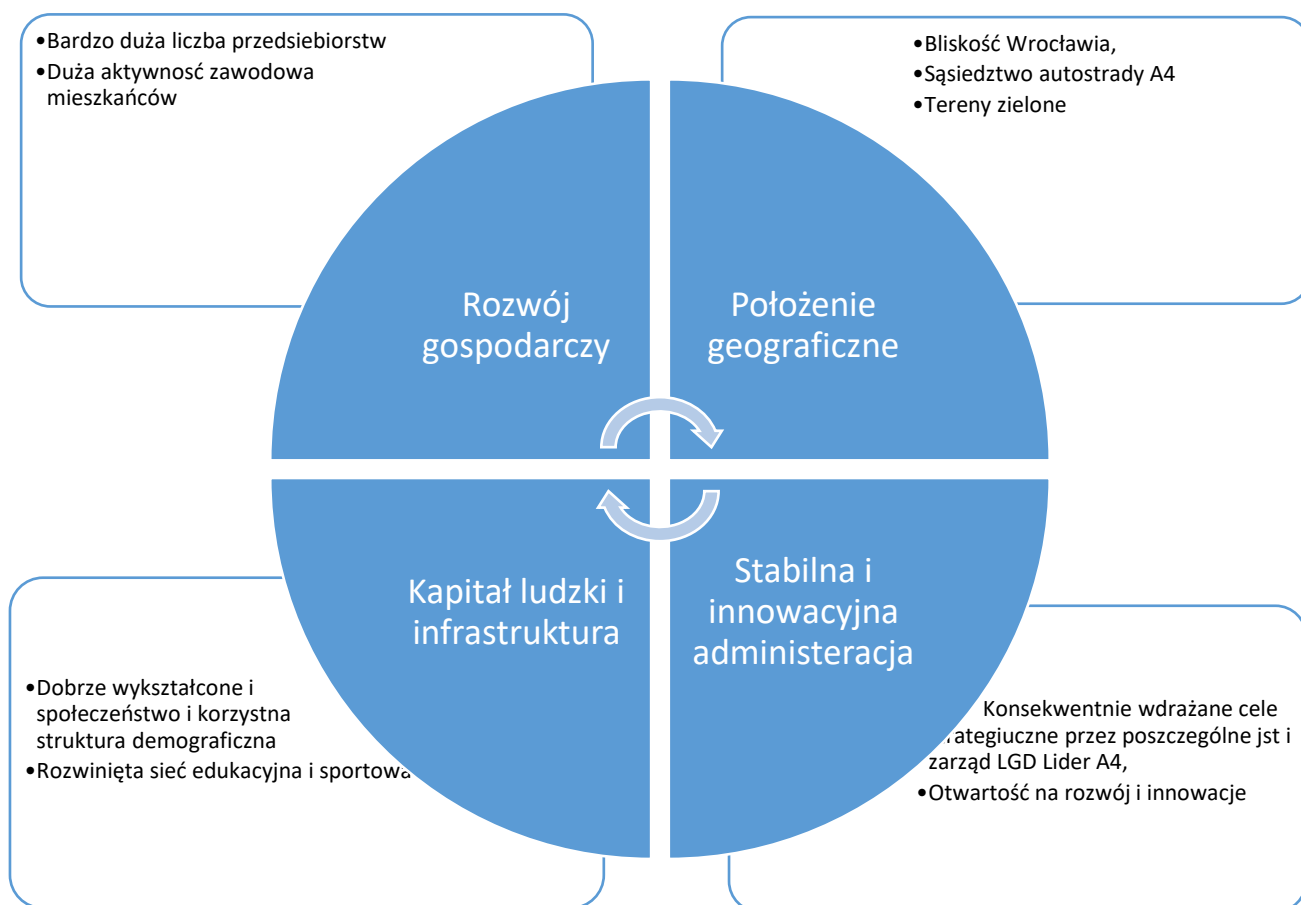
•Bardzo duża liczba przedsiebiorstw
•Duża aktywnosć zawodowa mieszkańców

•Bliskość Wrocławia,
•Sąsiedztwo autostrady A4
•Tereny zielone

Rozwój gospodarczy

Położenie geograficzne

Kapitał ludzki i infrastruktura

Stabilna i innowacyjna administeracja

•Dobrze wykształcone i społeczeństwo i korzystna struktura demograficzna
•Rozwinięta sieć edukacyjna i sportowa

Konsekwentnie wdrażane cele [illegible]ategiuczne przez poszczególne jst i zarząd LGD Lider A4,
•Otwartość na rozwój i innowacje